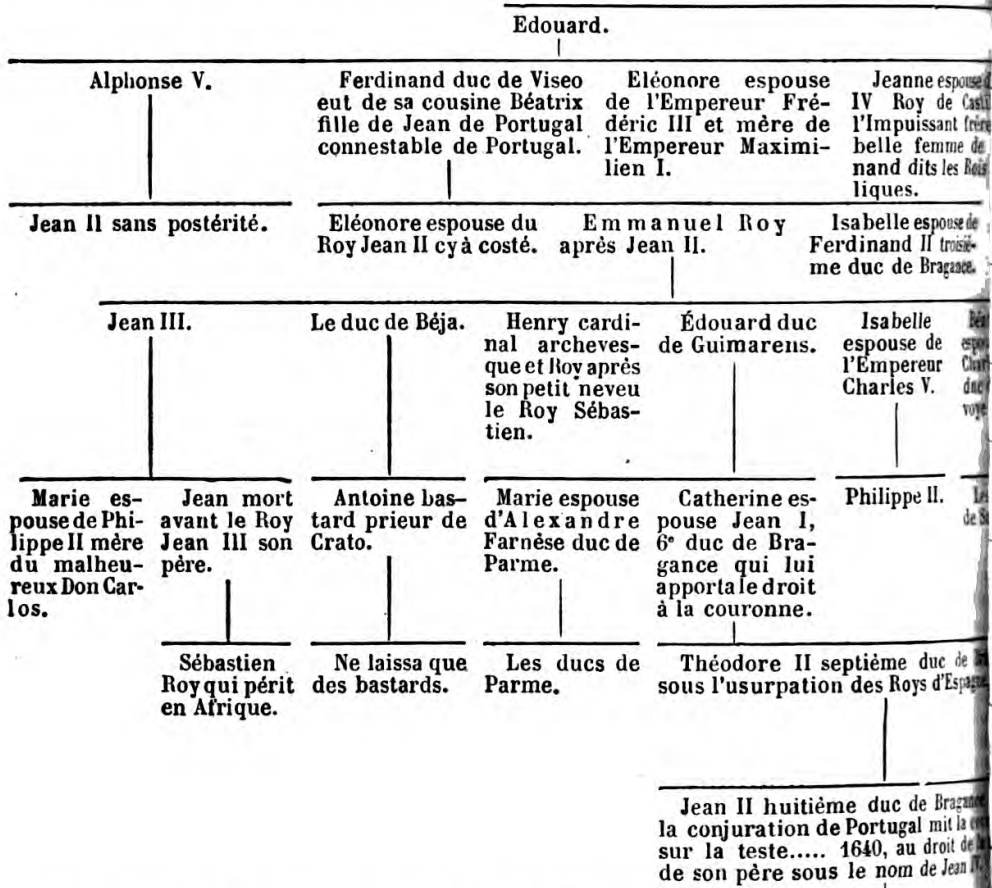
Edouard.

Alphonse V.

Ferdinand duc de Viseo eut de sa cousine Béatrix fille de Jean de Portugal connestable de Portugal.

Eléonore espouse de l'Empereur Frédéric III et mère de l'Empereur Maximilien I.

Jeanne espouse d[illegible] IV Roy de Casti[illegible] l'Impuissant frère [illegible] belle femme de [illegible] nand dits les Rois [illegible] liques.

Jean II sans postérité.

Eléonore espouse du Roy Jean II cy à costé.

Emmanuel Roy après Jean II.

Isabelle espouse de Ferdinand II troisième duc de Bragance.

Jean III.

Le duc de Béja.

Henry cardinal archevesque et Roy après son petit neveu le Roy Sébastien.

Édouard duc de Guimarens.

Isabelle espouse de l'Empereur Charles V.

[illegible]

Marie espouse de Philippe II mère du malheureux Don Carlos.

Jean mort avant le Roy Jean III son père.

Antoine bastard prieur de Crato.

Marie espouse d'Alexandre Farnèse duc de Parme.

Catherine espouse Jean I, 6e duc de Bragance qui lui apporta le droit à la couronne.

Philippe II.

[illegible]

Sébastien Roy qui périt en Afrique.

Ne laissa que des bastards.

Les ducs de Parme.

Théodore II septième duc de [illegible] sous l'usurpation des Roys d'Espagne.

Jean II huitième duc de Bragance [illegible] la conjuration de Portugal mit la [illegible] sur la teste..... 1640, au droit de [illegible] de son père sous le nom de Jean IV.